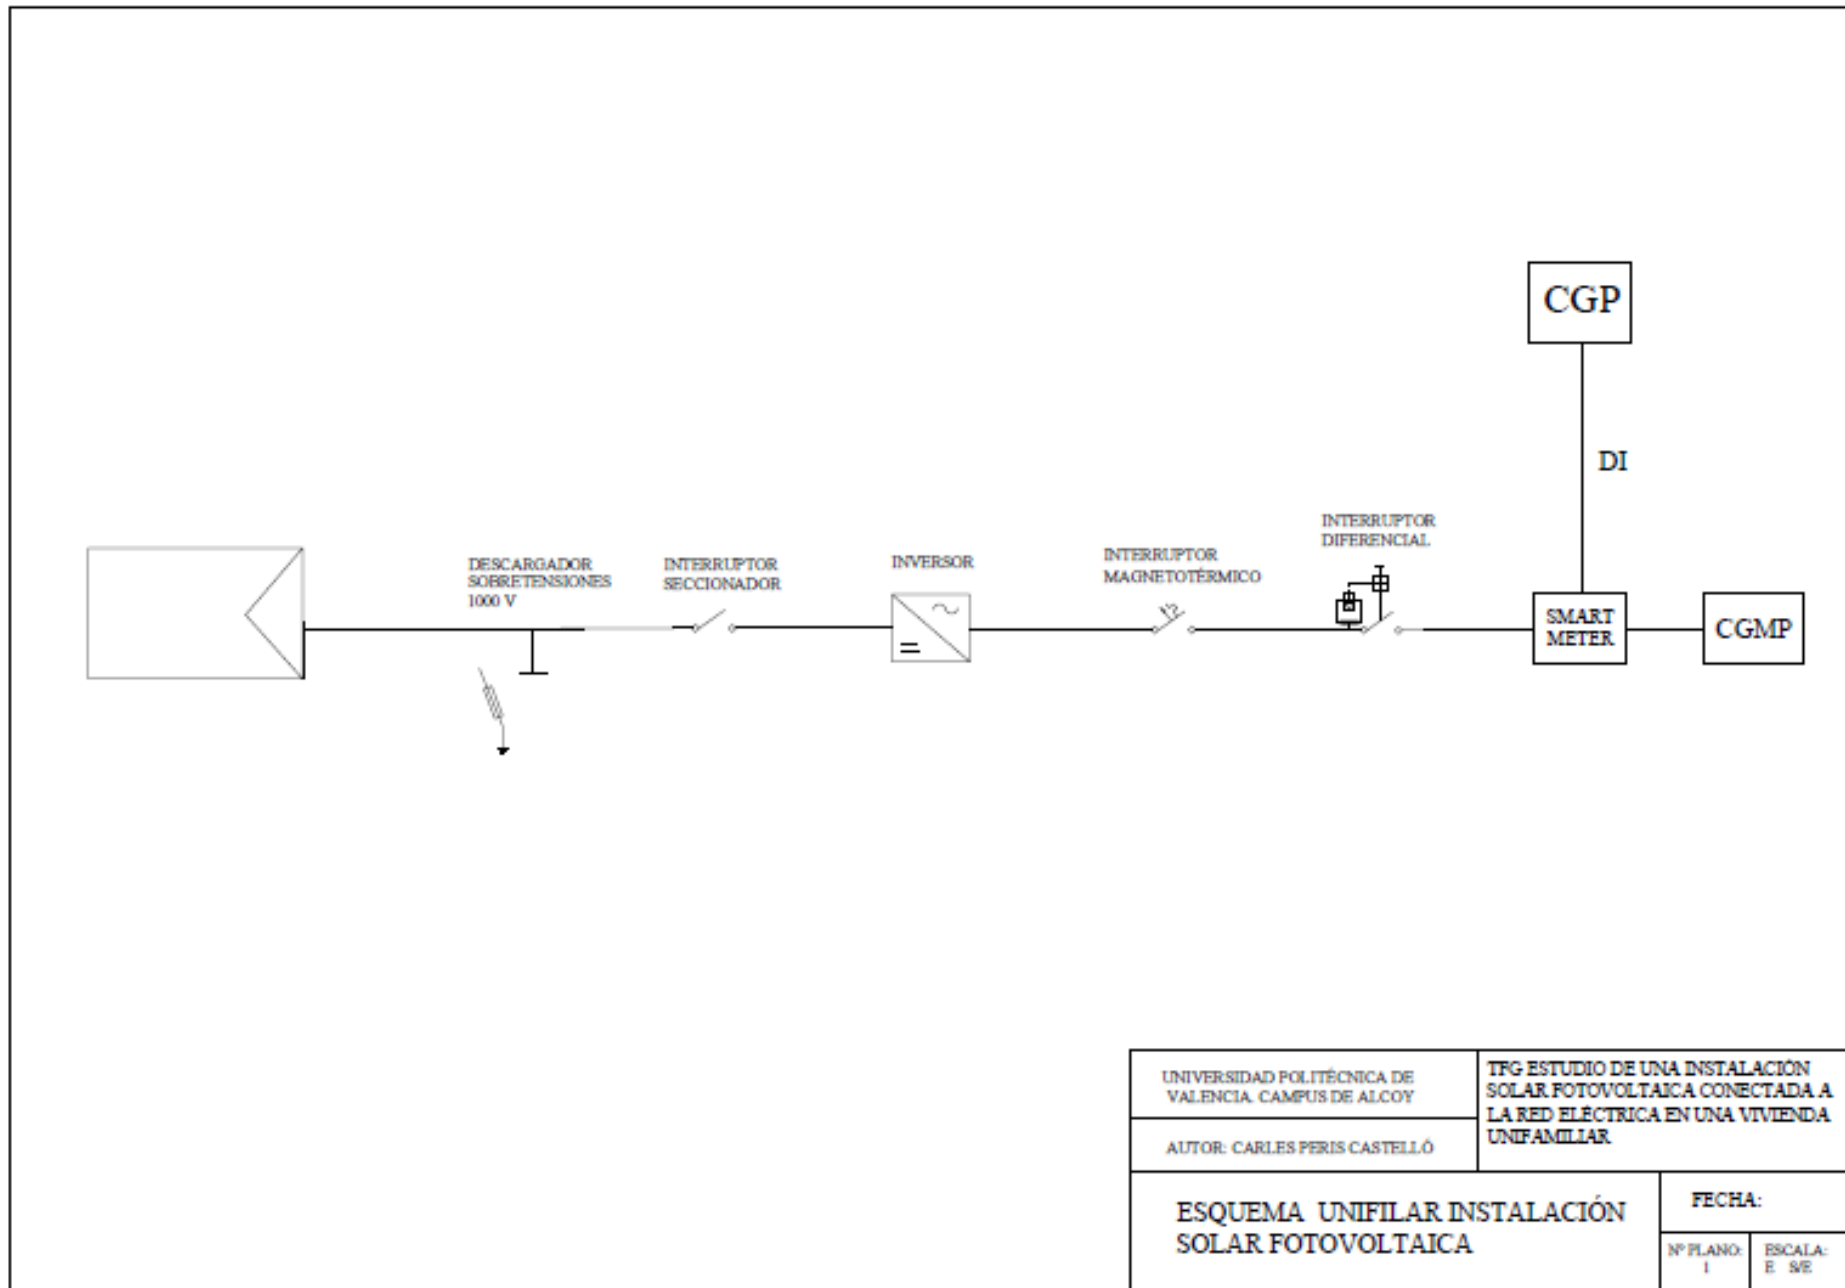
CGP

DI

DESCARGADOR SOBRETENSIONES 1000 V

INTERRUPTOR SECCIONADOR

INVERSOR

INTERRUPTOR MAGNETOTÉRMICO

INTERRUPTOR DIFERENCIAL

SMART METER

CGMP

UNIVERSIDAD POLITÉCNICA DE VALENCIA. CAMPUS DE ALCOY

AUTOR: CARLES PERIS CASTELLÓ

TFG ESTUDIO DE UNA INSTALACIÓN SOLAR FOTOVOLTAICA CONECTADA A LA RED ELÉCTRICA EN UNA VIVIENDA UNIFAMILIAR

ESQUEMA UNIFILAR INSTALACIÓN SOLAR FOTOVOLTAICA

FECHA:

Nº PLANO: 1

ESCALA: E. S/E